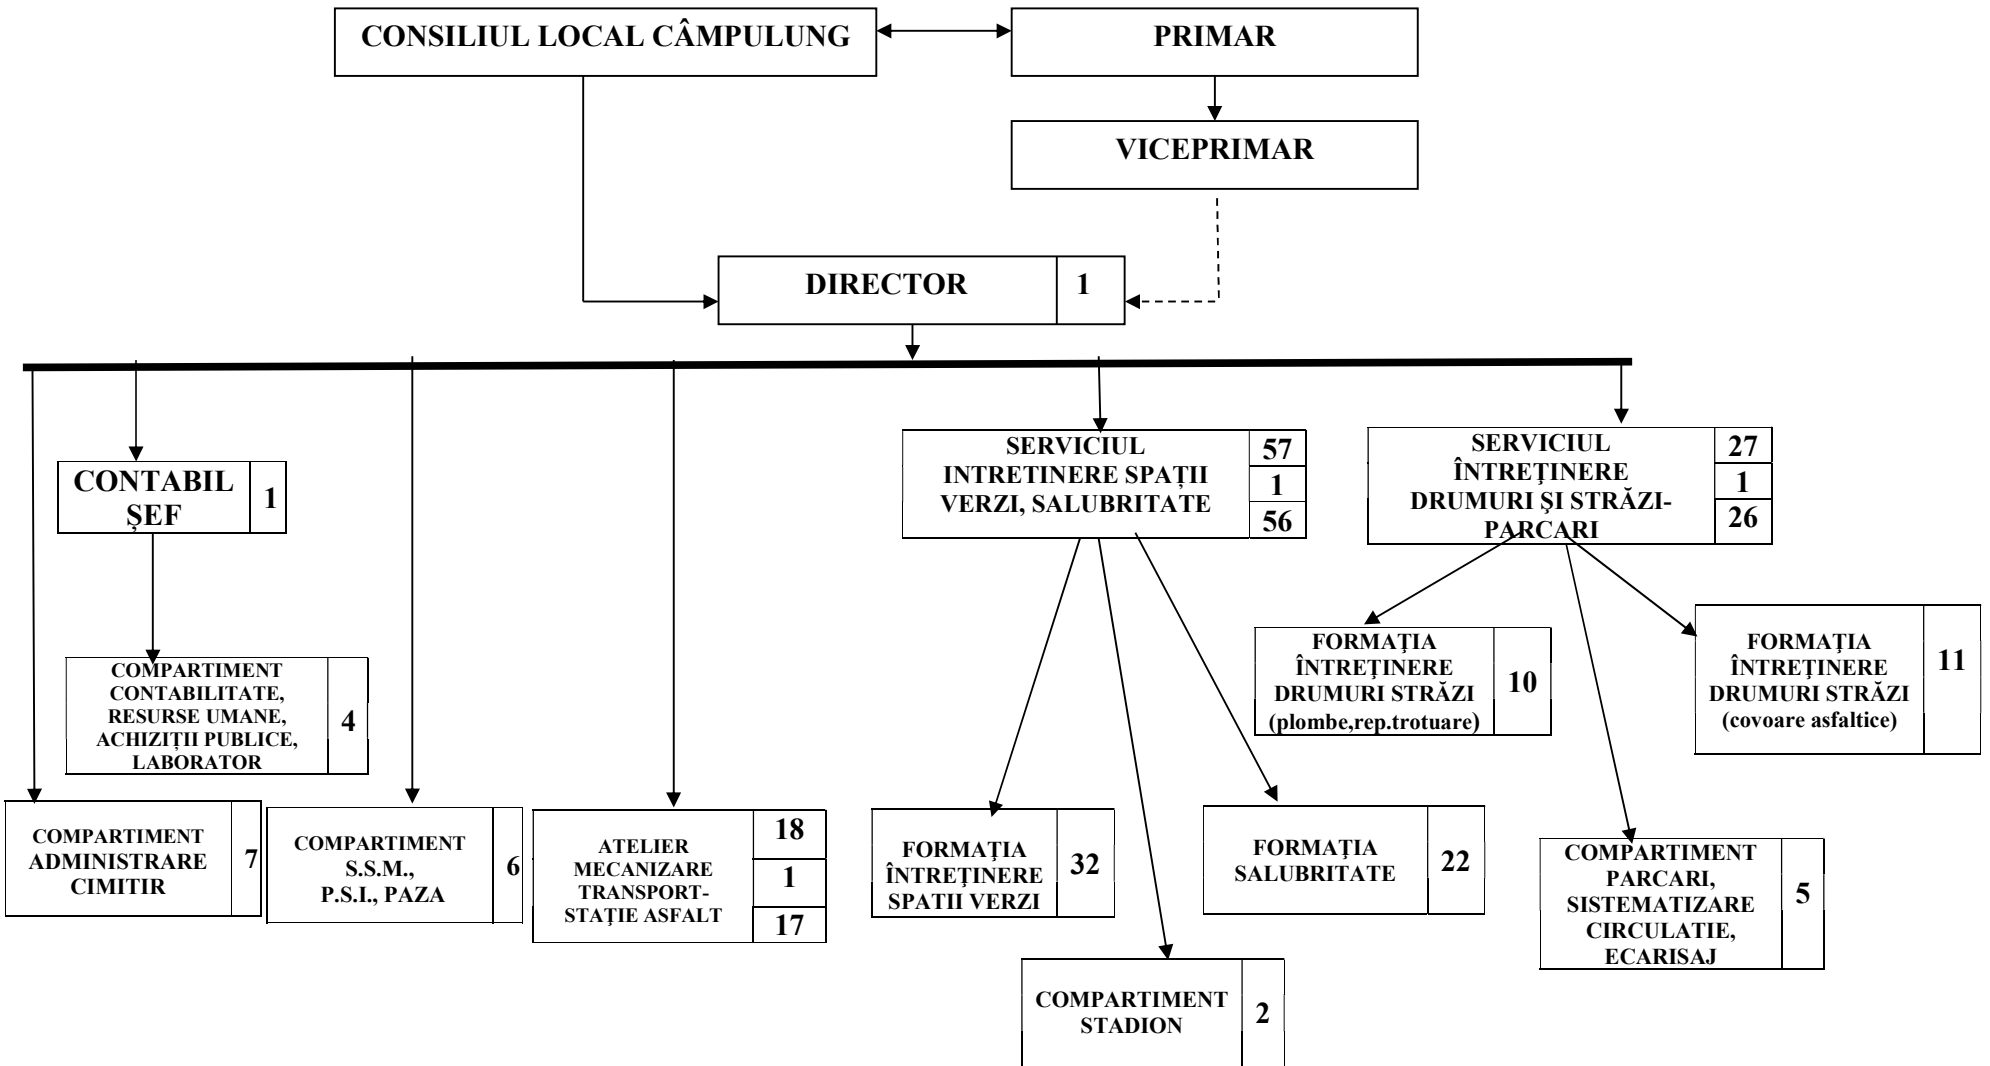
CONSILIUL LOCAL CÂMPULUNG

PRIMAR

VICEPRIMAR

DIRECTOR 1

CONTABIL ŞEF 1

COMPARTIMENT CONTABILITATE, RESURSE UMANE, ACHIZIŢII PUBLICE, LABORATOR 4

SERVICIUL INTRETINERE SPAŢII VERZI, SALUBRITATE 57 1 56

SERVICIUL ÎNTREŢINERE DRUMURI ŞI STRĂZI-PARCARI 27 1 26

FORMAŢIA ÎNTREŢINERE DRUMURI STRĂZI (plombe,rep.trotuare) 10

FORMAŢIA ÎNTREŢINERE DRUMURI STRĂZI (covoare asfaltice) 11

COMPARTIMENT ADMINISTRARE CIMITIR 7

COMPARTIMENT S.S.M., P.S.I., PAZA 6

ATELIER MECANIZARE TRANSPORT-STAŢIE ASFALT 18 1 17

FORMAŢIA ÎNTREŢINERE SPATII VERZI 32

FORMAŢIA SALUBRITATE 22

COMPARTIMENT PARCARI, SISTEMATIZARE CIRCULATIE, ECARISAJ 5

COMPARTIMENT STADION 2